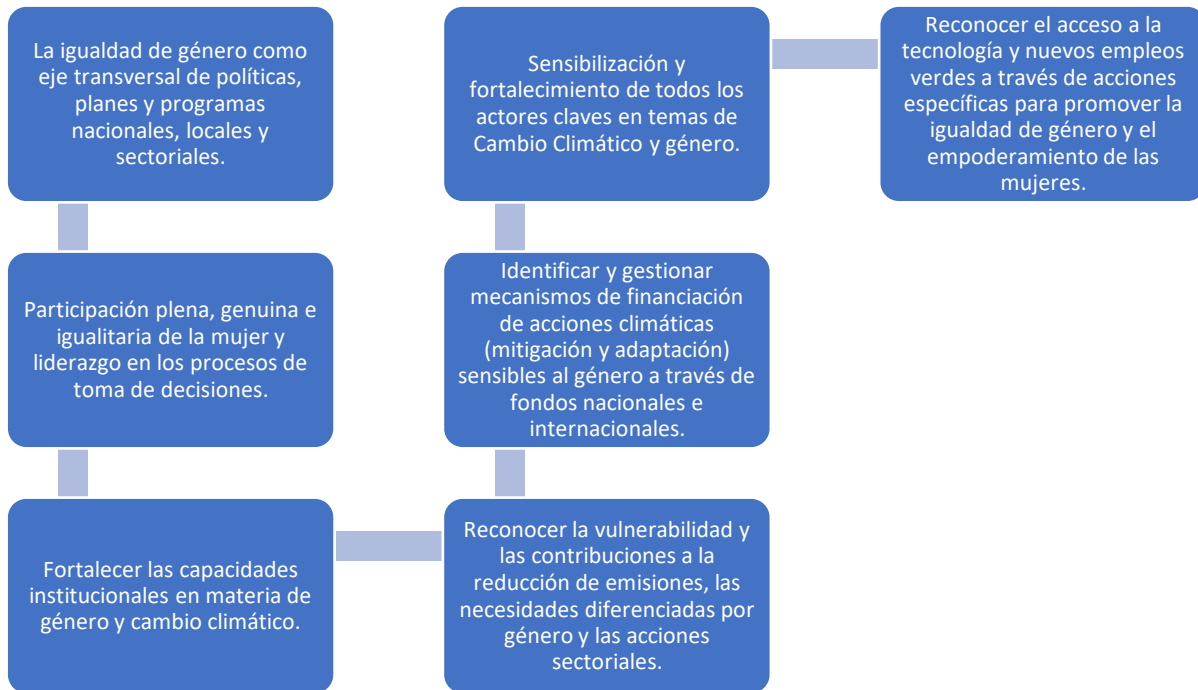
La igualdad de género como eje transversal de políticas, planes y programas nacionales, locales y sectoriales.

Participación plena, genuina e igualitaria de la mujer y liderazgo en los procesos de toma de decisiones.

Fortalecer las capacidades institucionales en materia de género y cambio climático.

Reconocer la vulnerabilidad y las contribuciones a la reducción de emisiones, las necesidades diferenciadas por género y las acciones sectoriales.

Identificar y gestionar mecanismos de financiación de acciones climáticas (mitigación y adaptación) sensibles al género a través de fondos nacionales e internacionales.

Sensibilización y fortalecimiento de todos los actores claves en temas de Cambio Climático y género.

Reconocer el acceso a la tecnología y nuevos empleos verdes a través de acciones específicas para promover la igualdad de género y el empoderamiento de las mujeres.